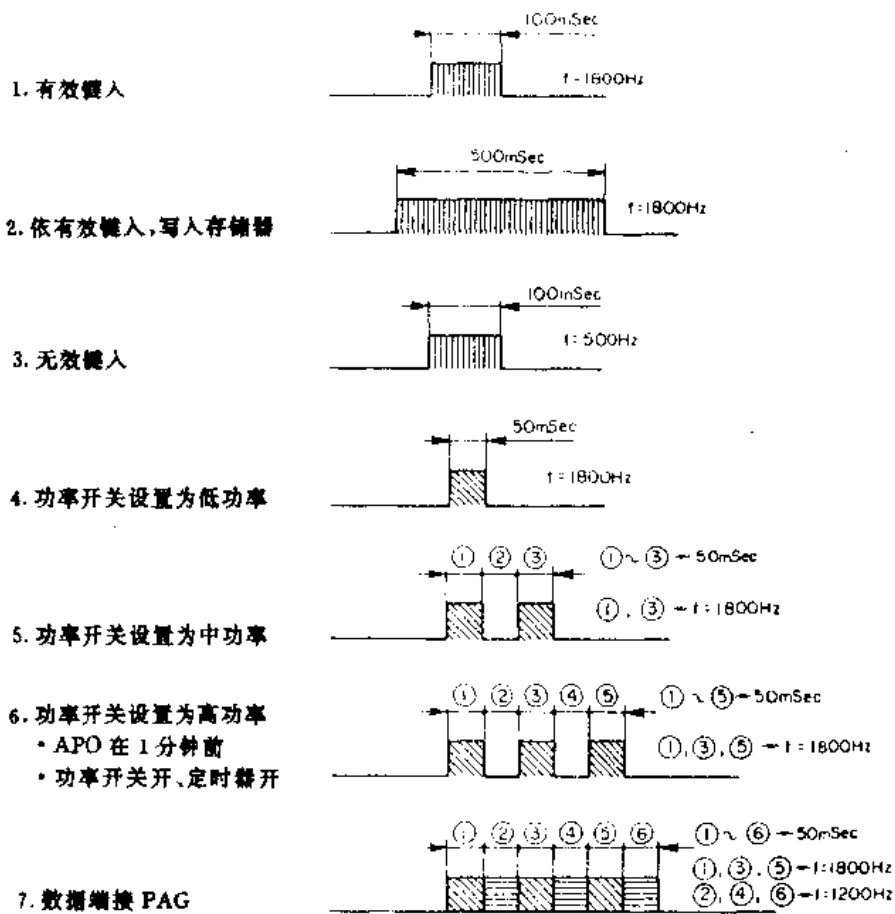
1. 有效键入

100mSec

f=1800Hz

2. 依有效键入，写入存储器

500mSec

f=1800Hz

3. 无效键入

100mSec

f=500Hz

4. 功率开关设置为低功率

50mSec

f=1800Hz

5. 功率开关设置为中功率

① ② ③

①～③ → 50mSec

①，③ → f=1800Hz

6. 功率开关设置为高功率
• APO 在 1 分钟前
• 功率开关开、定时器开

① ② ③ ④ ⑤

①～⑤ → 50mSec

①，③，⑤ → f=1800Hz

7. 数据端接 PAG

① ② ③ ④ ⑤ ⑥

①～⑥ → 50mSec

①，③，⑤ → f=1800Hz
②，④，⑥ → f=1200Hz